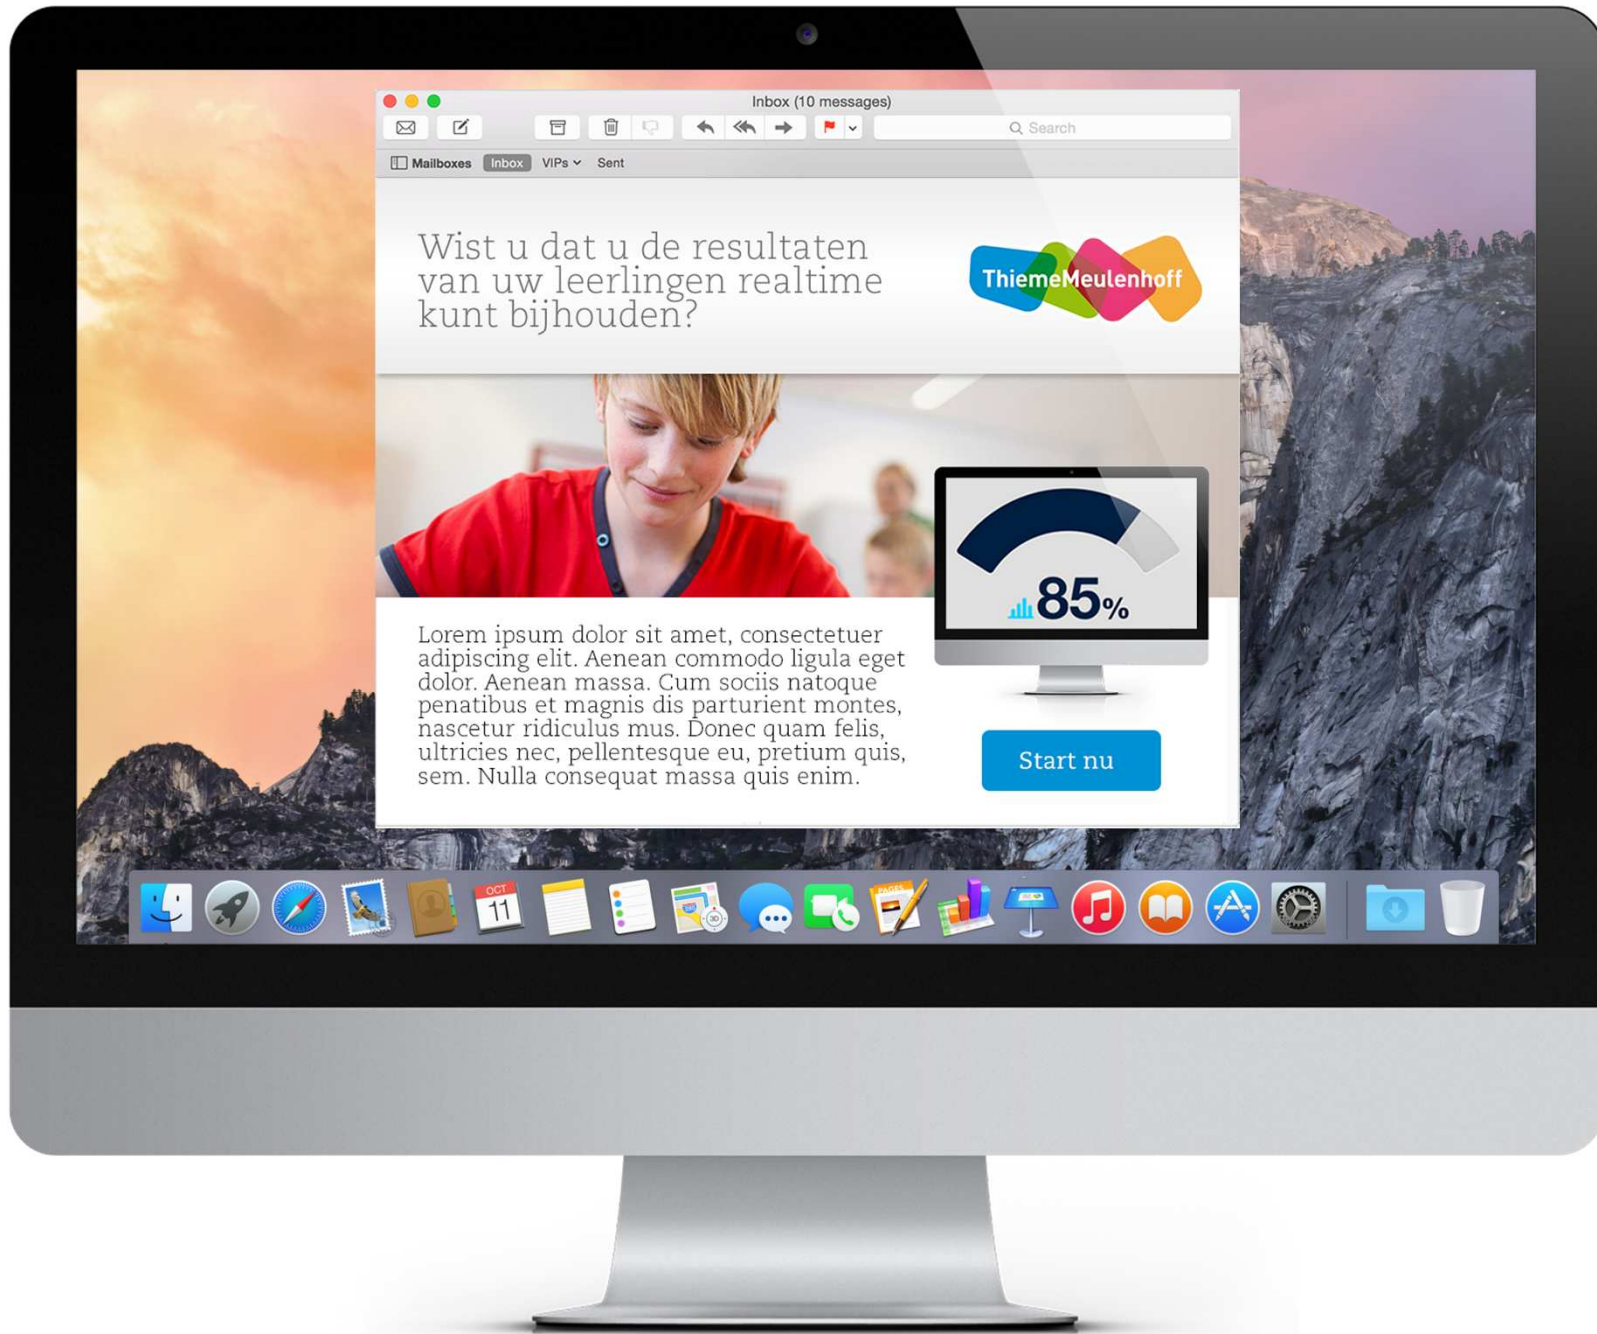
Inbox (10 messages)

Search

Mailboxes Inbox VIPs Sent

Wist u dat u de resultaten van uw leerlingen realtime kunt bijhouden?

ThiemeMeulenhoff

85%

Lorem ipsum dolor sit amet, consectetuer adipiscing elit. Aenean commodo ligula eget dolor. Aenean massa. Cum sociis natoque penatibus et magnis dis parturient montes, nascetur ridiculus mus. Donec quam felis, ultricies nec, pellentesque eu, pretium quis, sem. Nulla consequat massa quis enim.

Start nu

OCT 11